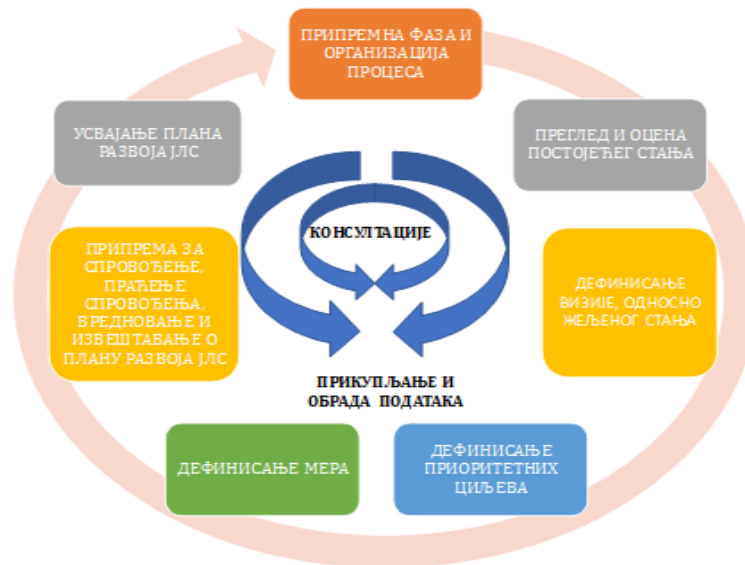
ПРИПРЕМНА ФАЗА И ОРГАНИЗАЦИЈА ПРОЦЕСА

ПРЕГЛЕД И ОЦЕНА ПОСТОЈЕЋЕГ СТАЊА

ДЕФИНИСАЊЕ ВИЗИЈЕ, ОДНОСНО ЖЕЉЕНОГ СТАЊА

ДЕФИНИСАЊЕ ПРИОРИТЕТНИХ ЦИЉЕВА

ДЕФИНИСАЊЕ МЕРА

ПРИПРЕМА ЗА СПРОВОЂЕЊЕ, ПРАЋЕЊЕ СПРОВОЂЕЊА, ВРЕДНОВАЊЕ И ИЗВЕШТАВАЊЕ О ПЛАНУ РАЗВОЈА ЈЛС

УСВАЈАЊЕ ПЛАНА РАЗВОЈА ЈЛС

КОНСУЛТАЦИЈЕ

ПРИКУПЉАЊЕ И ОБРАДА ПОДАТАКА